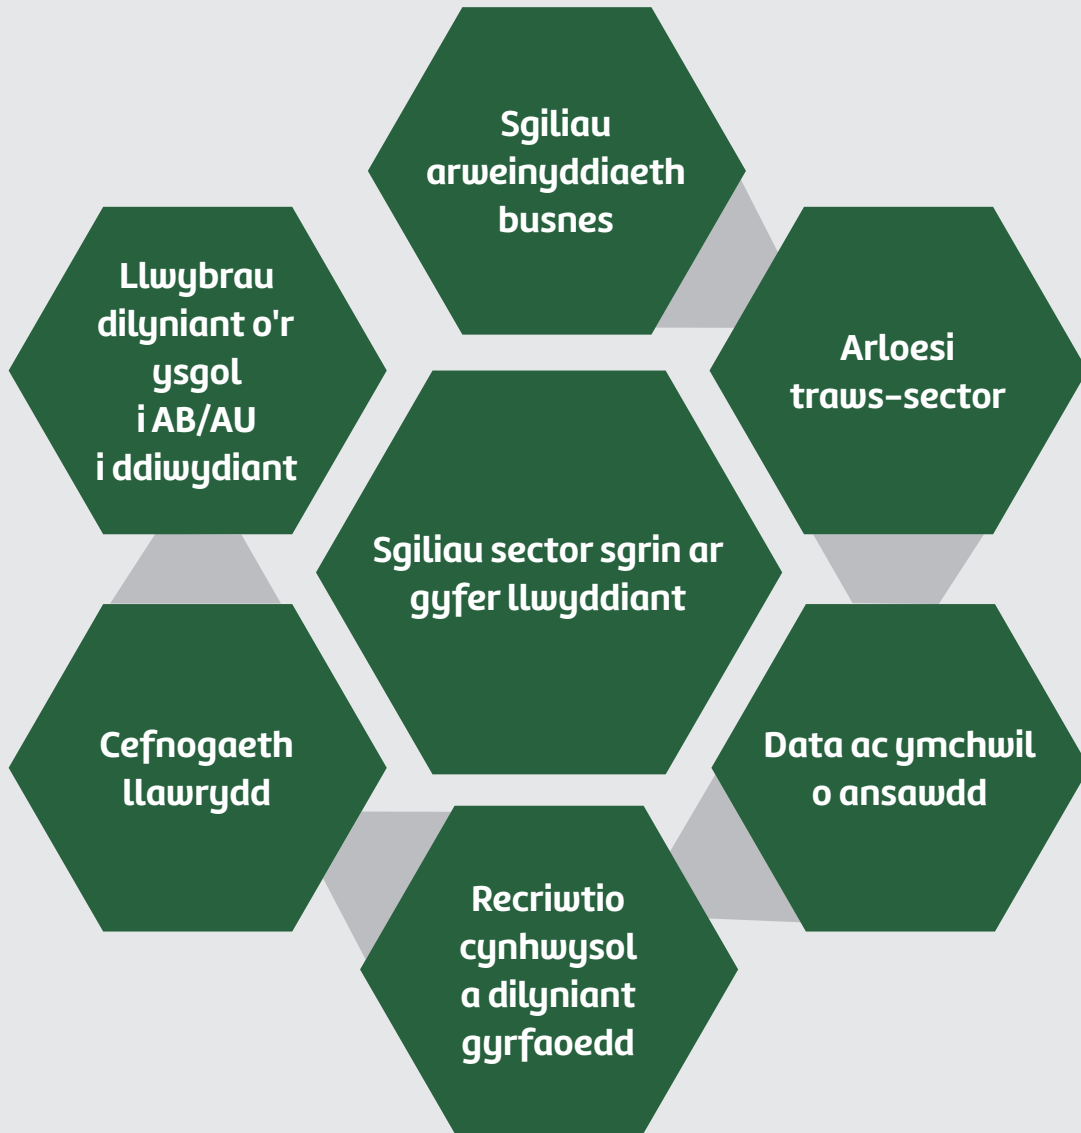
Sgiliau arweinyddiaeth busnes

Llwybrau dilyniant o'r ysgol i AB/AU i ddiwydiant

Arloesi traws-sector

Sgiliau sector sgrin ar gyfer llwyddiant

Cefnogaeth llawrydd

Data ac ymchwil o ansawdd

Recriwtio cynhwysol a dilyniant gyrfaoedd